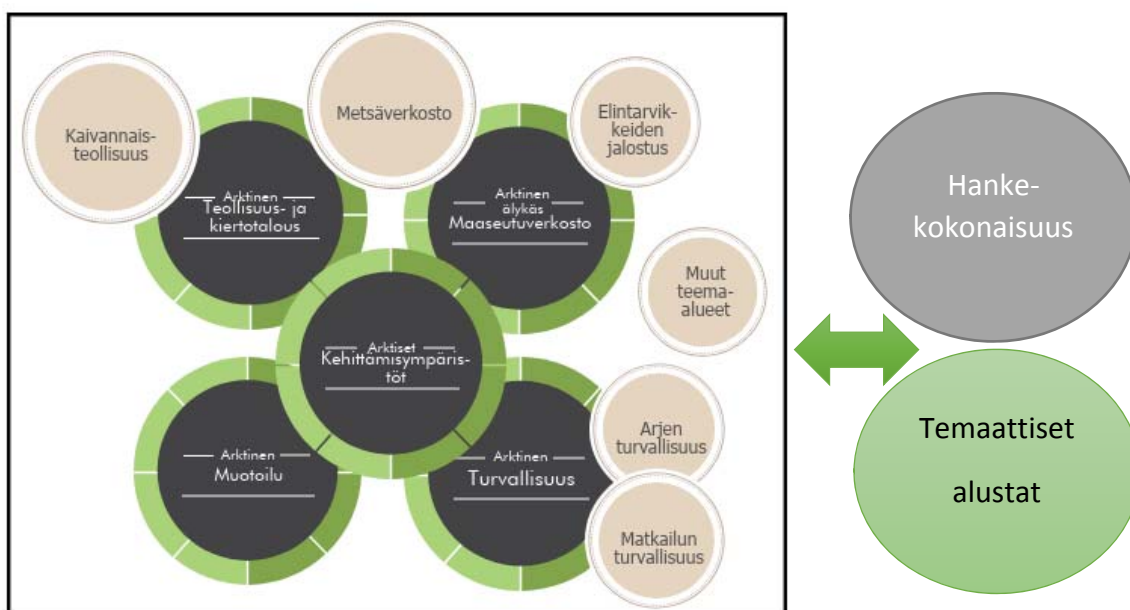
Kaivannais-teollisuus

Metsäverkosto

Elintarvik-keiden jalostus

Arktinen
Teollisuus- ja kiertotalous

Arktinen älykäs
Maaseutuverkosto

Muut teema-alueet

Arktiset
Kehittämisympäristöt

Arktinen
Muotoilu

Arktinen
Turvallisuus

Arjen turvallisuus

Matkailun turvallisuus

Hanke-kokonaisuus

Temaattiset alustat